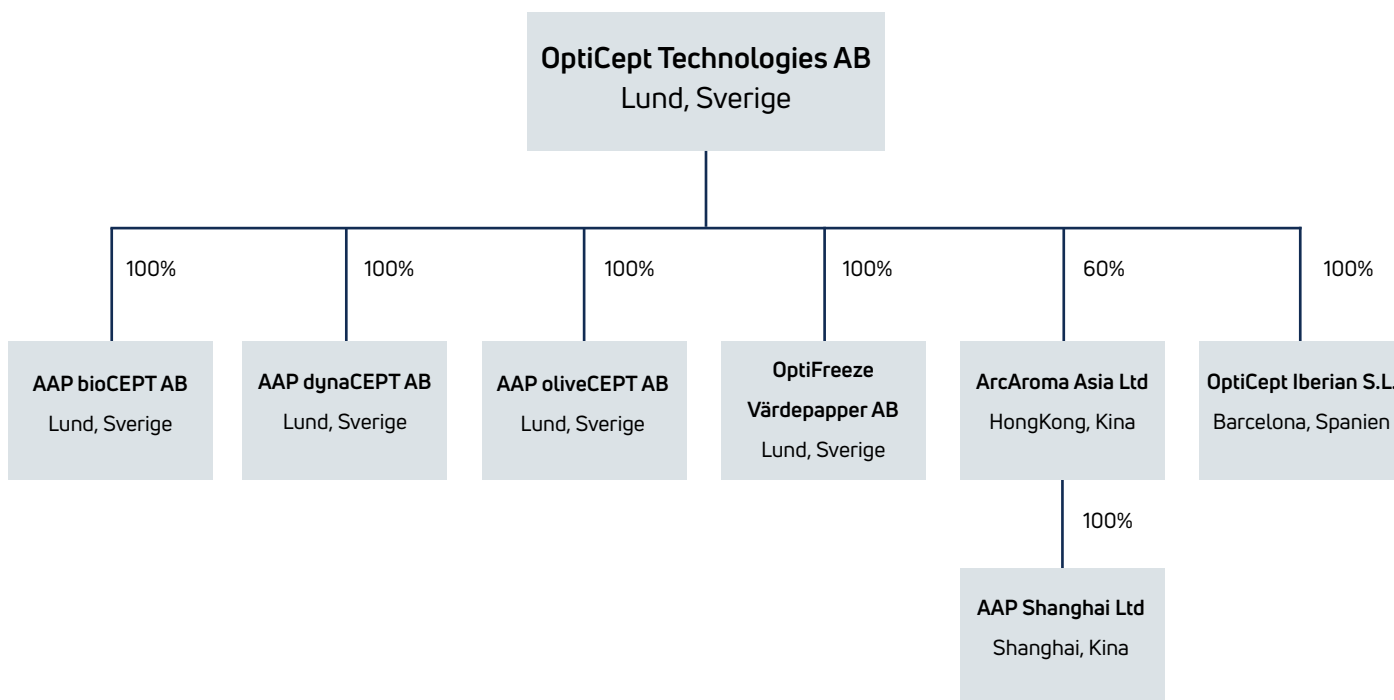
OptiCept Technologies AB
Lund, Sverige

100%

AAP bioCEPT AB
Lund, Sverige

100%

AAP dynaCEPT AB
Lund, Sverige

100%

AAP oliveCEPT AB
Lund, Sverige

100%

OptiFreeze Värdepapper AB
Lund, Sverige

60%

ArcAroma Asia Ltd
HongKong, Kina

100%

AAP Shanghai Ltd
Shanghai, Kina

100%

OptiCept Iberian S.L.
Barcelona, Spanien